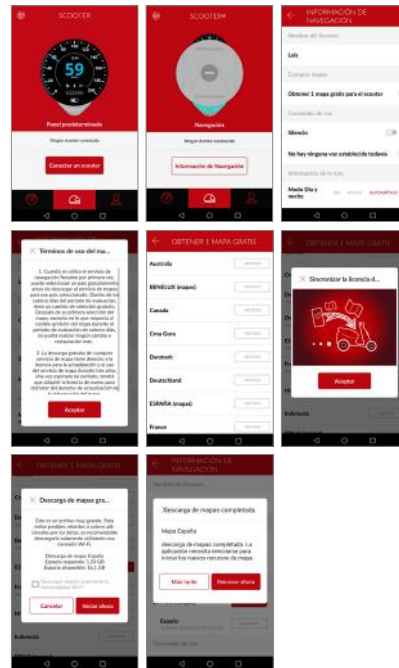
SCOOTER

59

Panel predeterminado

Ningún scooter conectado

Conectar un scooter

SCOOTER

Navegación

Ningún destino establecido

Información de Navegación

INFORMACIÓN DE NAVEGACIÓN

Nombre del Usuario

Luis

Comprar mapas

Obtener 1 mapa gratis para el scooter

Comandos de voz

Silencio

No hay ninguna voz establecida todavía

Información de la ruta

Modo Día y noche

AUTOMÁTICO

Términos de uso del ma...

1. Cuando se utiliza el servicio de navegación Neodas por primera vez, puede seleccionar un país gratuitamente antes de descargar el servicio de mapas para ese país seleccionado. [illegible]

2. La descarga gratuita de cualquier servicio de mapa tiene derecho a la licencia para la actualización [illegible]

Aceptar

OBTENER 1 MAPA GRATIS

Australia

BENELUX (mapas)

Canadá

Crna Gora

Danmark

Deutschland

ESPAÑA (mapas)

France

OBTENER 1 MAPA GRATIS

Sincronizar la licencia d...

Aceptar

Indonesia

OBTENER 1 MAPA GRATIS

Descarga de mapas gra...

Este es un archivo muy grande. Para evitar posibles retardos o cobros adicionales por los datos, se recomienda descargarlo solamente utilizando una conexión Wi-Fi.

Descarga de mapa España
Espacio requerido: 1,33 GB
Espacio disponible: 16,1 GB

Descargar sólo mediante la conexión Wi-Fi

Cancelar

Iniciar ahora

Indonesia

INFORMACIÓN DE NAVEGACIÓN

Descarga de mapas completada

Mapa España

descarga de mapas completada. La aplicación necesita reiniciarse para mostrar los nuevos recursos de mapa

Más tarde

Reiniciar ahora

España